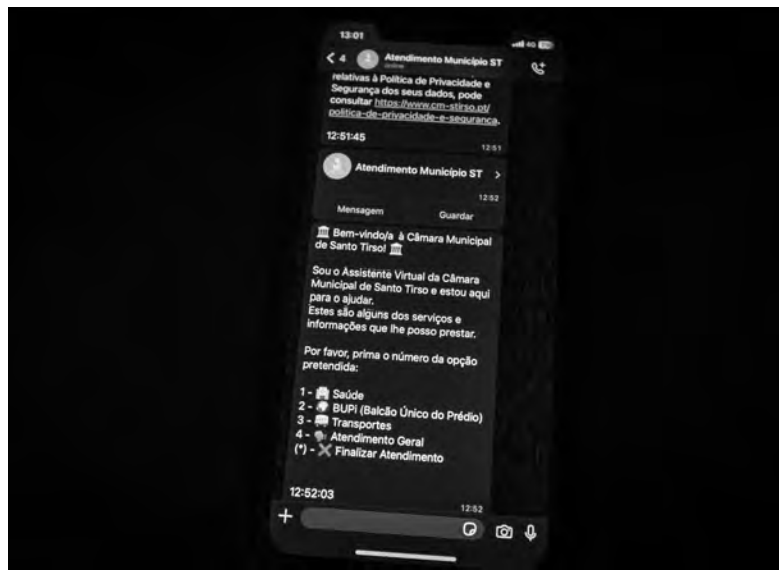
13:01

4G

< 4 Atendimento Município ST
online

relativas à Política de Privacidade e Segurança dos seus dados, pode consultar https://www.cm-stirso.pt/politica-de-privacidade-e-seguranca.

12:51:45

12:51

Atendimento Município ST >

12:52

Mensagem Guardar

🏛 Bem-vindo/a à Câmara Municipal de Santo Tirso! 🏛

Sou o Assistente Virtual da Câmara Municipal de Santo Tirso e estou aqui para o ajudar.
Estes são alguns dos serviços e informações que lhe posso prestar.

Por favor, prima o número da opção pretendida:

1 - Saúde
2 - BUPi (Balcão Único do Prédio)
3 - Transportes
4 - Atendimento Geral
(*) - ❌ Finalizar Atendimento

12:52:03

12:52

+